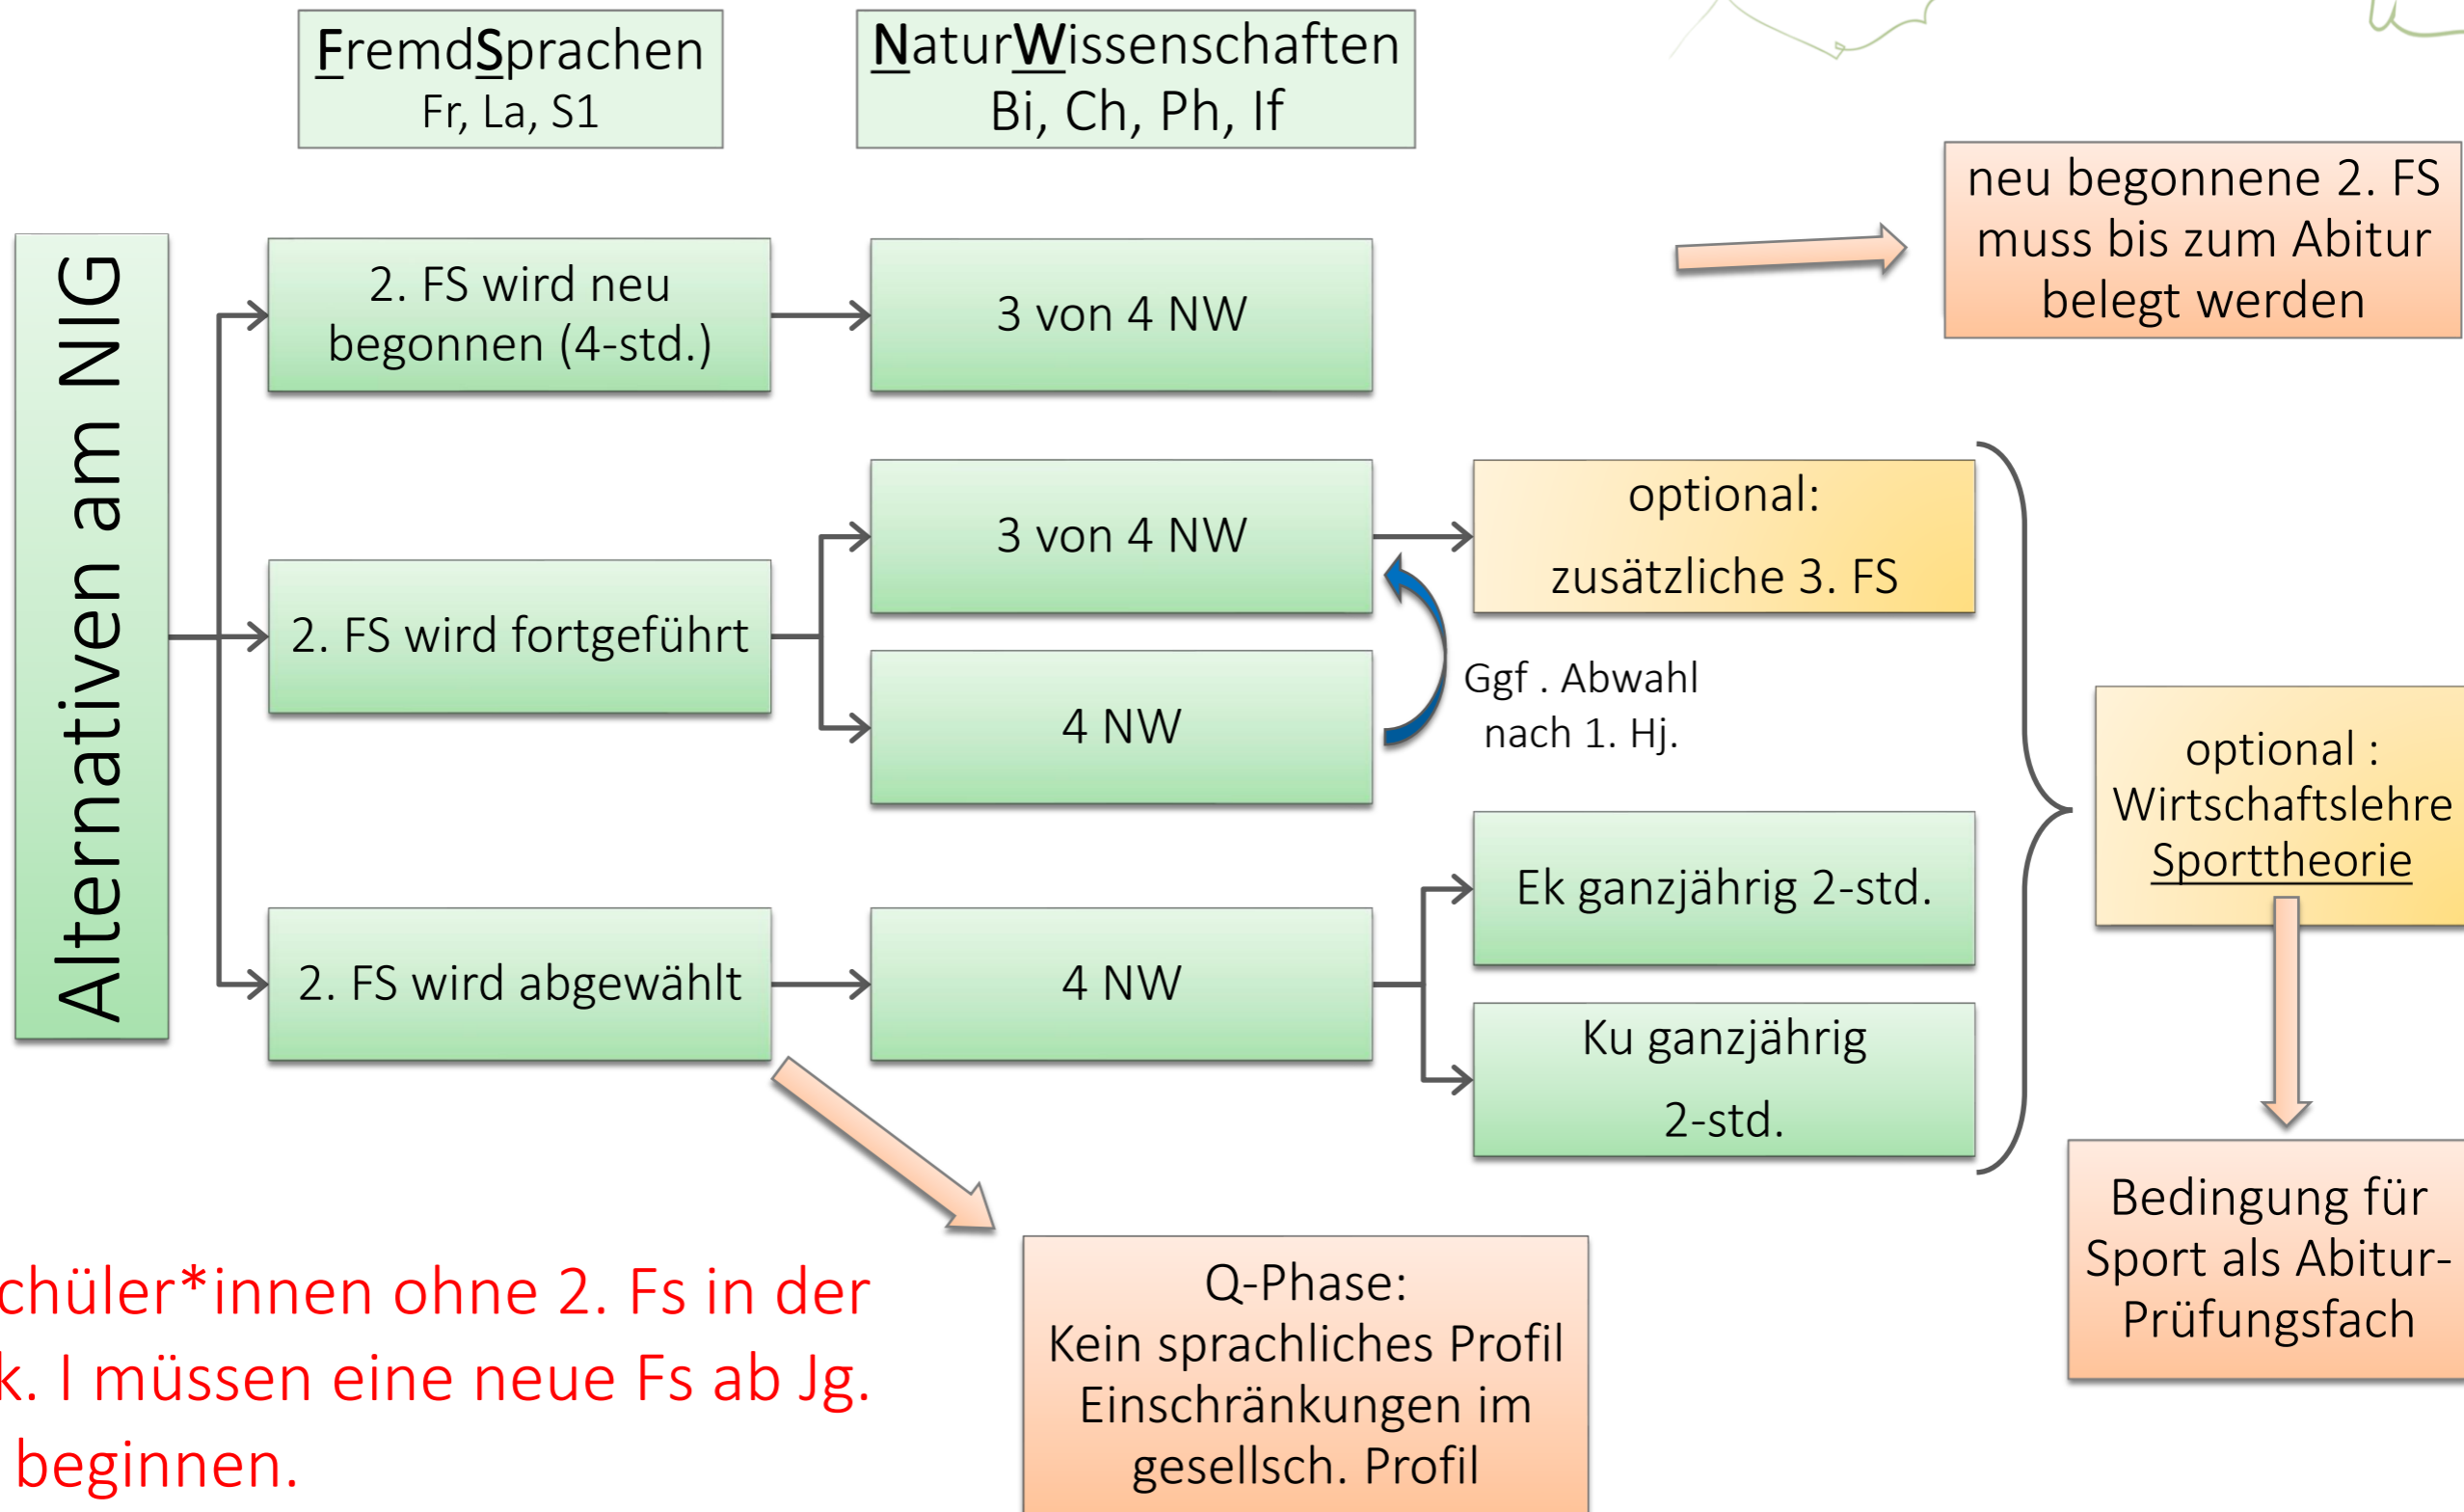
FremdSprachen
Fr, La, S1

NaturWissenschaften
Bi, Ch, Ph, If

Alternativen am NIG

2. FS wird neu begonnen (4-std.)

3 von 4 NW

neu begonnene 2. FS muss bis zum Abitur belegt werden

2. FS wird fortgeführt

3 von 4 NW

4 NW

optional:
zusätzliche 3. FS

Ggf . Abwahl nach 1. Hj.

optional :
Wirtschaftslehre
Sporttheorie

2. FS wird abgewählt

4 NW

Ek ganzjährig 2-std.

Ku ganzjährig
2-std.

Bedingung für Sport als Abitur-Prüfungsfach

chüler*innen ohne 2. Fs in der
k. I müssen eine neue Fs ab Jg.
beginnen.

Q-Phase:
Kein sprachliches Profil
Einschränkungen im gesellsch. Profil